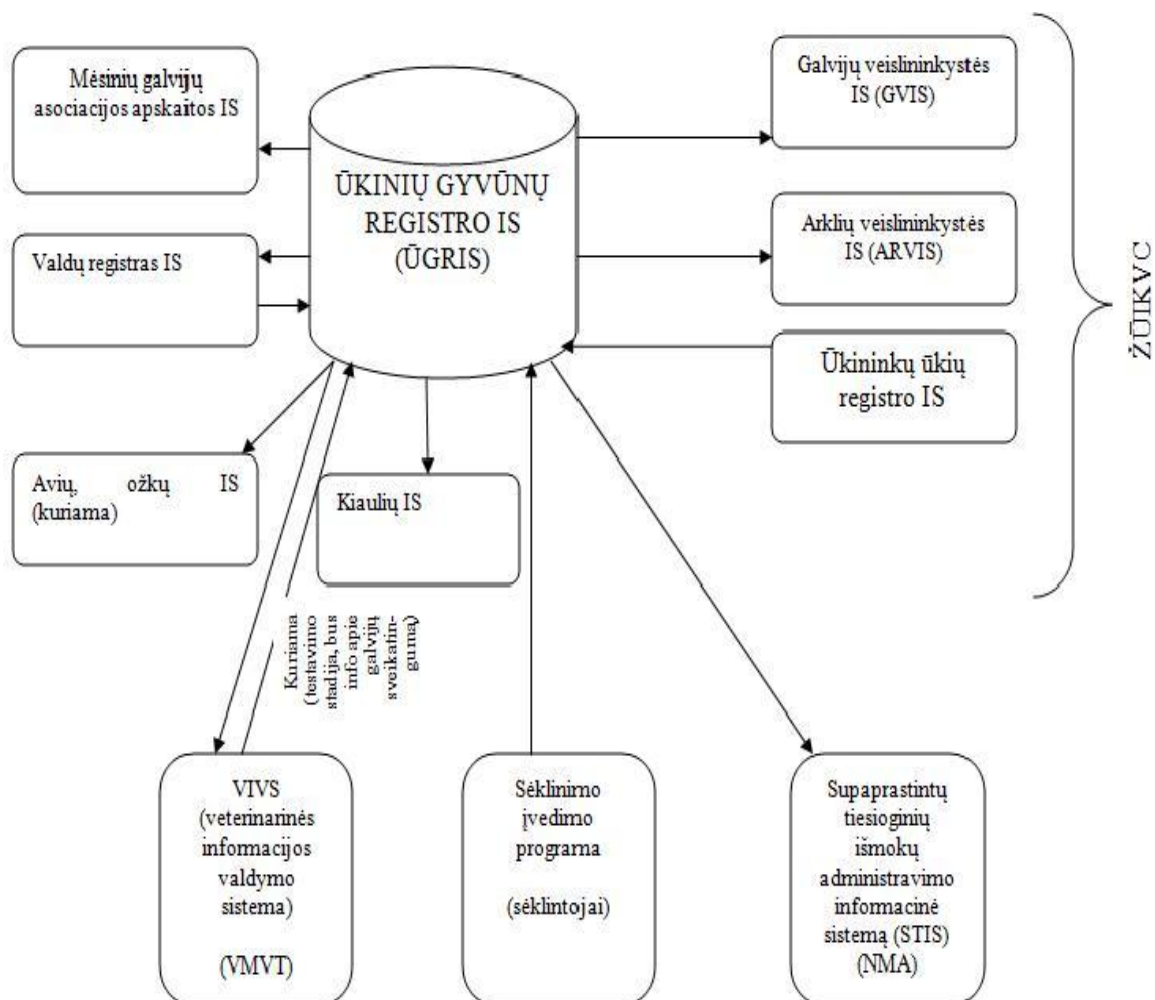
Mėsinių galvijų asociacijos apskaitos IS

ŪKINIŲ GYVŪNŲ REGISTRO IS (ŪGRIS)

Galvijų veislininkystės IS (GVIS)

Arklių veislininkystės IS (ARVIS)

Ūkininkų ūkių registro IS

ŽŪIKVC

Valdų registras IS

Avių, ožkų IS (kuriama)

Kiaulių IS

Kuriama (testavimo stadija, bus info apie galvijų sveikatingumą)

VIVS (veterinarinės informacijos valdymo sistema)

(VMVT)

Sėklinimo įvedimo programa

(sėklintojai)

Supaprastintų tiesioginių išmokų administravimo informacinė sistemą (STIS) (NMA)